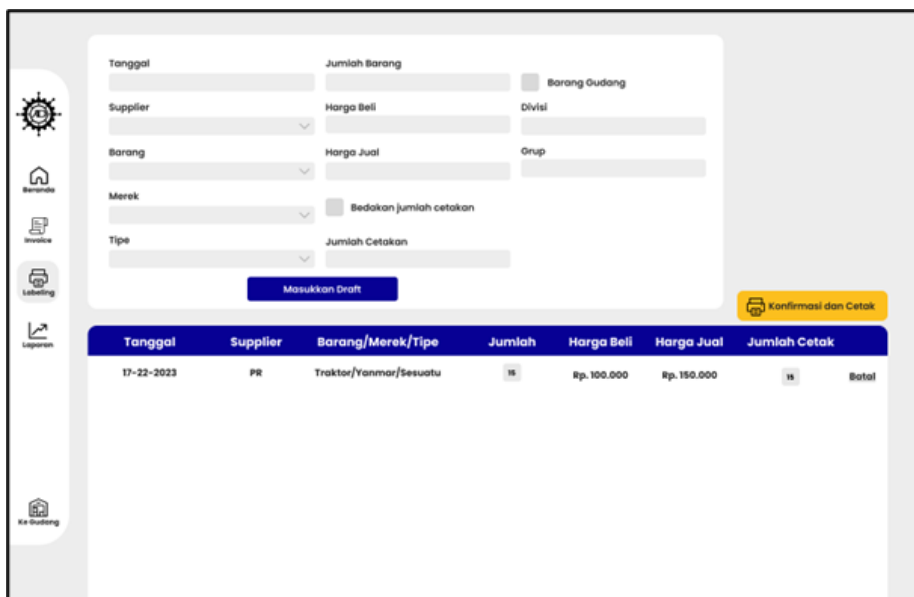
Beranda
Invoice
Labeling
Laporan
Ke Gudang

Tanggal
Jumlah Barang
Barang Gudang
Supplier
Harga Beli
Divisi
Barang
Harga Jual
Grup
Merek
Bedakan jumlah cetakan
Tipe
Jumlah Cetakan
Masukkan Draft

Konfirmasi dan Cetak

| Tanggal | Supplier | Barang/Merek/Tipe | Jumlah | Harga Beli | Harga Jual | Jumlah Cetak | |
|---|---|---|---|---|---|---|---|
| 17-22-2023 | PR | Traktor/Yanmar/Sesuatu | 15 | Rp. 100.000 | Rp. 150.000 | 15 | Batal |